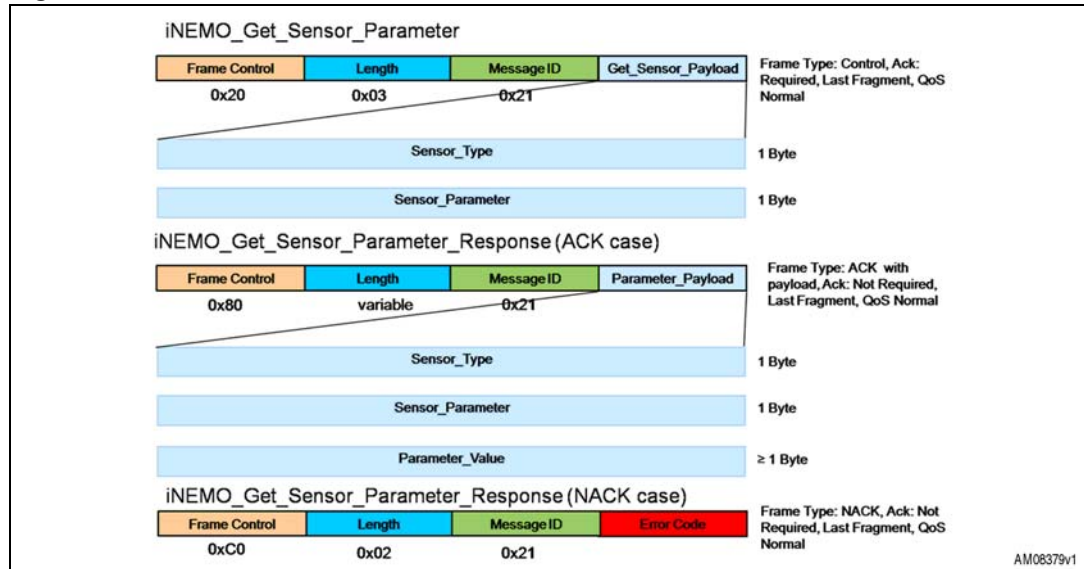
iNEMO_Get_Sensor_Parameter

Frame Control | Length | Message ID | Get_Sensor_Payload

0x20 0x03 0x21

Frame Type: Control, Ack: Required, Last Fragment, QoS Normal

Sensor_Type 1 Byte

Sensor_Parameter 1 Byte

iNEMO_Get_Sensor_Parameter_Response (ACK case)

Frame Control | Length | Message ID | Parameter_Payload

0x80 variable 0x21

Frame Type: ACK with payload, Ack: Not Required, Last Fragment, QoS Normal

Sensor_Type 1 Byte

Sensor_Parameter 1 Byte

Parameter_Value ≥ 1 Byte

iNEMO_Get_Sensor_Parameter_Response (NACK case)

Frame Control | Length | Message ID | Error Code

0xC0 0x02 0x21

Frame Type: NACK, Ack: Not Required, Last Fragment, QoS Normal

AM08379v1